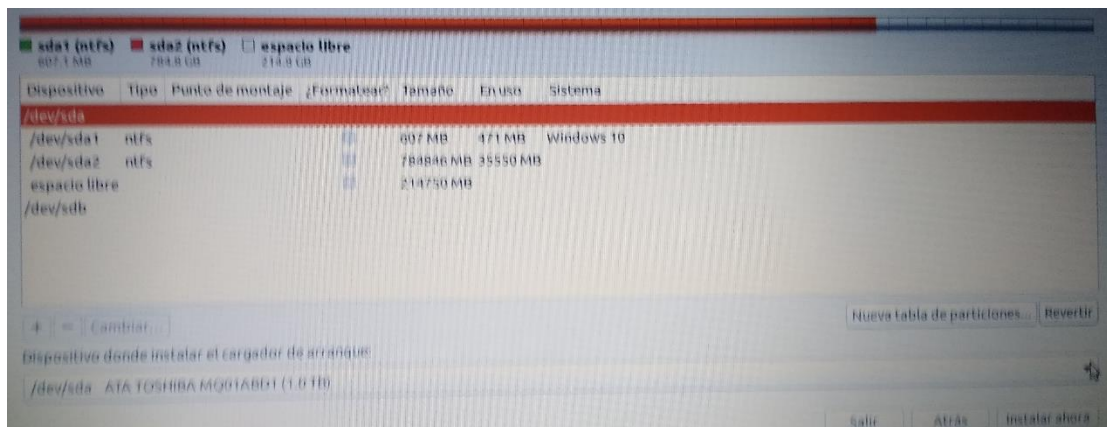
sda1 (ntfs) 607.1 MB
sda2 (ntfs) 784.8 GB
espacio libre 214.8 GB

| Dispositivo | Tipo | Punto de montaje | ¿Formatear? | Tamaño | En uso | Sistema |
|---|---|---|---|---|---|---|
| /dev/sda | | | | | | |
| /dev/sda1 | ntfs | | | 607 MB | 471 MB | Windows 10 |
| /dev/sda2 | ntfs | | | 784846 MB | 35550 MB | |
| espacio libre | | | | 214750 MB | | |
| /dev/sdb | | | | | | |

+ − Cambiar...

Nueva tabla de particiones... Revertir

Dispositivo donde instalar el cargador de arranque:

/dev/sda ATA TOSHIBA MQ01ABD1 (1.0 TB)

Salir Atrás Instalar ahora